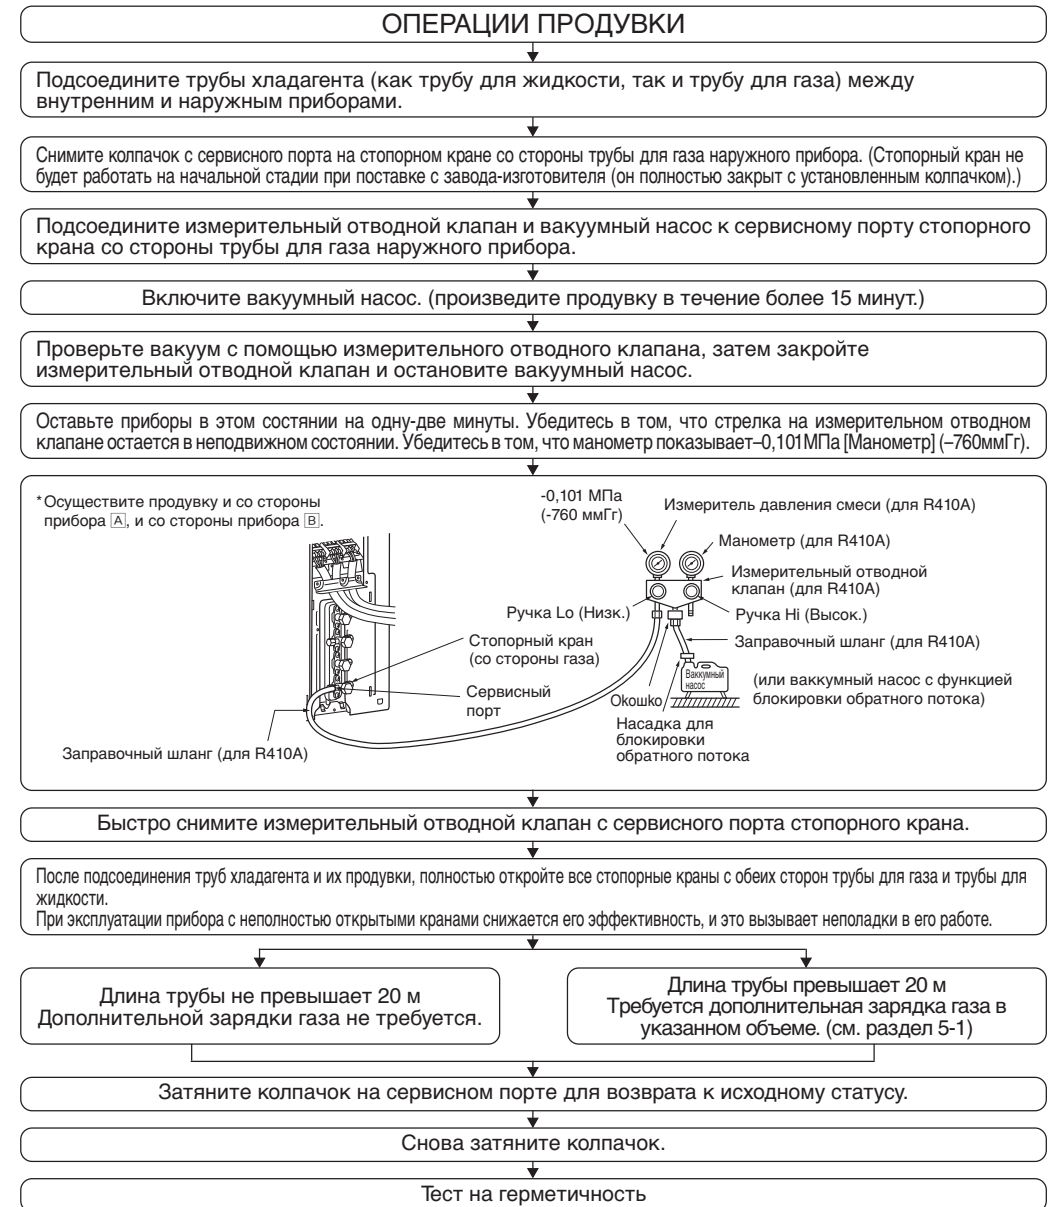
ОПЕРАЦИИ ПРОДУВКИ

Подсоедините трубы хладагента (как трубу для жидкости, так и трубу для газа) между внутренним и наружным приборами.

Снимите колпачок с сервисного порта на стопорном кране со стороны трубы для газа наружного прибора. (Стопорный кран не будет работать на начальной стадии при поставке с завода-изготовителя (он полностью закрыт с установленным колпачком).)

Подсоедините измерительный отводной клапан и вакуумный насос к сервисному порту стопорного крана со стороны трубы для газа наружного прибора.

Включите вакуумный насос. (произведите продувку в течение более 15 минут.)

Проверьте вакуум с помощью измерительного отводного клапана, затем закройте измерительный отводной клапан и остановите вакуумный насос.

Оставьте приборы в этом состянии на одну-две минуты. Убедитесь в том, что стрелка на измерительном отводном клапане остается в неподвижном состоянии. Убедитесь в том, что манометр показывает–0,101МПа [Манометр] (–760ммГг).

*Осуществите продувку и со стороны прибора A, и со стороны прибора B.

-0,101 МПа (-760 ммГг)
Измеритель давления смеси (для R410A)
Манометр (для R410A)
Измерительный отводной клапан (для R410A)
Ручка Lo (Низк.)
Ручка Hi (Высок.)
Заправочный шланг (для R410A)
Стопорный кран (со стороны газа)
Вакуумный насос
(или ваккумный насос с функцией блокировки обратного потока)
Сервисный порт
Окошко
Насадка для блокировки обратного потока
Заправочный шланг (для R410A)

Быстро снимите измерительный отводной клапан с сервисного порта стопорного крана.

После подсоединения труб хладагента и их продувки, полностью откройте все стопорные краны с обеих сторон трубы для газа и трубы для жидкости.
При эксплуатации прибора с неполностью открытыми кранами снижается его эффективность, и это вызывает неполадки в его работе.

Длина трубы не превышает 20 м
Дополнительной зарядки газа не требуется.

Длина трубы превышает 20 м
Требуется дополнительная зарядка газа в указанном объеме. (см. раздел 5-1)

Затяните колпачок на сервисном порте для возврата к исходному статусу.

Снова затяните колпачок.

Тест на герметичность